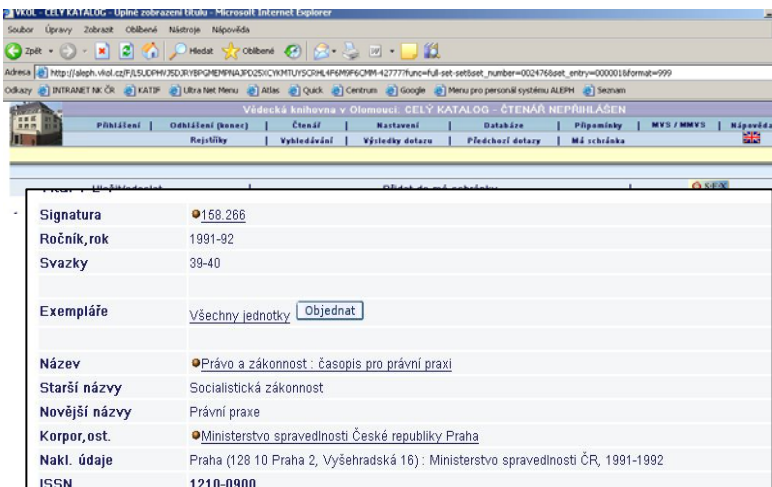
VKOL - CELÝ KATALOG - Úplné zobrazení titulu - Microsoft Internet Explorer

Soubor Úpravy Zobrazit Oblíbené Nástroje Nápověda

Zpět Hledat Oblíbené

Adresa http://aleph.vkol.cz/F/LSUDPHVJ5DJRY8PGMEMPNAJPD25XCYKMTUYSCRHL4F6M9F6CMM-42777?func=full-set-set&set_number=002476&set_entry=000001&format=999

Odkazy INTRANET NK ČR KATIF Ultra Net Menu Atlas Quick Centrum Google Menu pro personál systému ALEPH Seznam

Vědecká knihovna v Olomouci. CELÝ KATALOG - ČTENÁŘ NEPŘIHLÁŠEN

Přihlášení | Odhlášení (konec) | Čtenář | Nastavení | Databáze | Připomínky | MVS / MMVS | Nápověda

Rejstříky | Vyhledávání | Výsledky dotazu | Předchozí dotazy | Má schránka

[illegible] Přidat do mé schránky

| | |
|---|---|
| Signatura | 158.266 |
| Ročník,rok | 1991-92 |
| Svazky | 39-40 |
| | |
| Exempláře | Všechny jednotky Objednat |
| | |
| Název | Právo a zákonnost : časopis pro právní praxi |
| Starší názvy | Socialistická zákonnost |
| Novější názvy | Právní praxe |
| Korpor,ost. | Ministerstvo spravedlnosti České republiky Praha |
| Nakl. údaje | Praha (128 10 Praha 2, Vyšehradská 16) : Ministerstvo spravedlnosti ČR, 1991-1992 |
| ISSN | 1210-0900 |